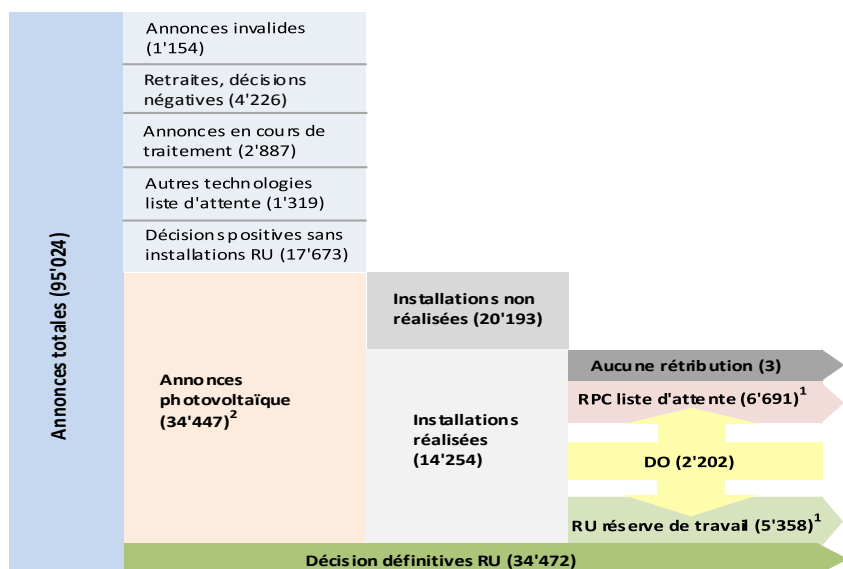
Annonces totales (95'024)

Annonces invalides (1'154)

Retraites, décisions négatives (4'226)

Annonces en cours de traitement (2'887)

Autres technologies liste d'attente (1'319)

Décisions positives sans installations RU (17'673)

Annonces photovoltaïque (34'447)$^2$

Installations non réalisées (20'193)

Installations réalisées (14'254)

Aucune rétribution (3)

RPC liste d'attente (6'691)$^1$

DO (2'202)

RU réserve de travail (5'358)$^1$

Décision définitives RU (34'472)